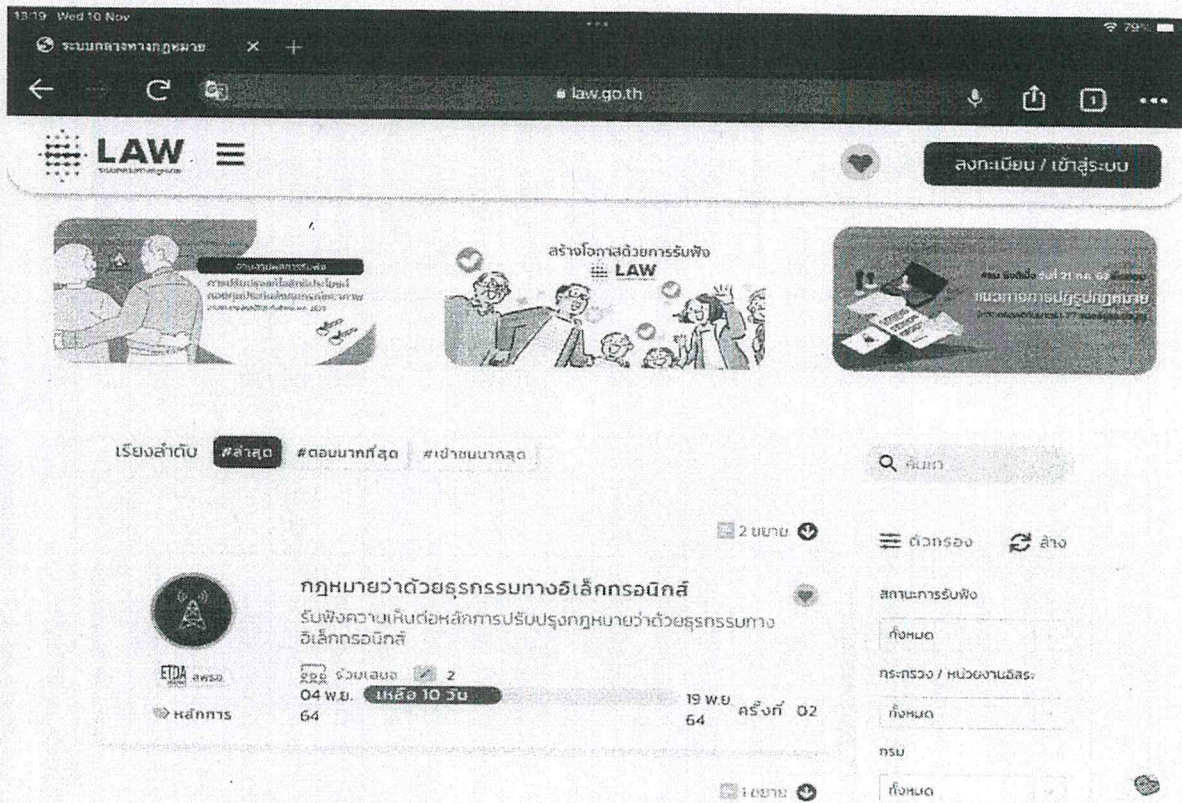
13:19 Wed 10 Nov

ระบบกลางทางกฎหมาย

law.go.th

LAW

ลงทะเบียน / เข้าสู่ระบบ

สร้างโอกาสด้วยการรับฟัง

LAW

แนวทางการปฏิรูปกฎหมาย

เรียงลำดับ #ล่าสุด #ตอบมากที่สุด #เข้าชมมากสุด

ค้นหา

2 ขยาย

ตัวกรอง ล้าง

กฎหมายว่าด้วยธุรกรรมทางอิเล็กทรอนิกส์

รับฟังความเห็นต่อหลักการปรับปรุงกฎหมายว่าด้วยธุรกรรมทางอิเล็กทรอนิกส์

ร่วมเสนอ 2

04 พ.ย. 64 เหลือ 10 วัน 19 พ.ย. 64 ครั้งที่ 02

ETDA สพธอ.

หลักการ

สถานะการรับฟัง

ทั้งหมด

กระทรวง / หน่วยงานอิสระ

ทั้งหมด

กรม

ทั้งหมด

1 ขยาย